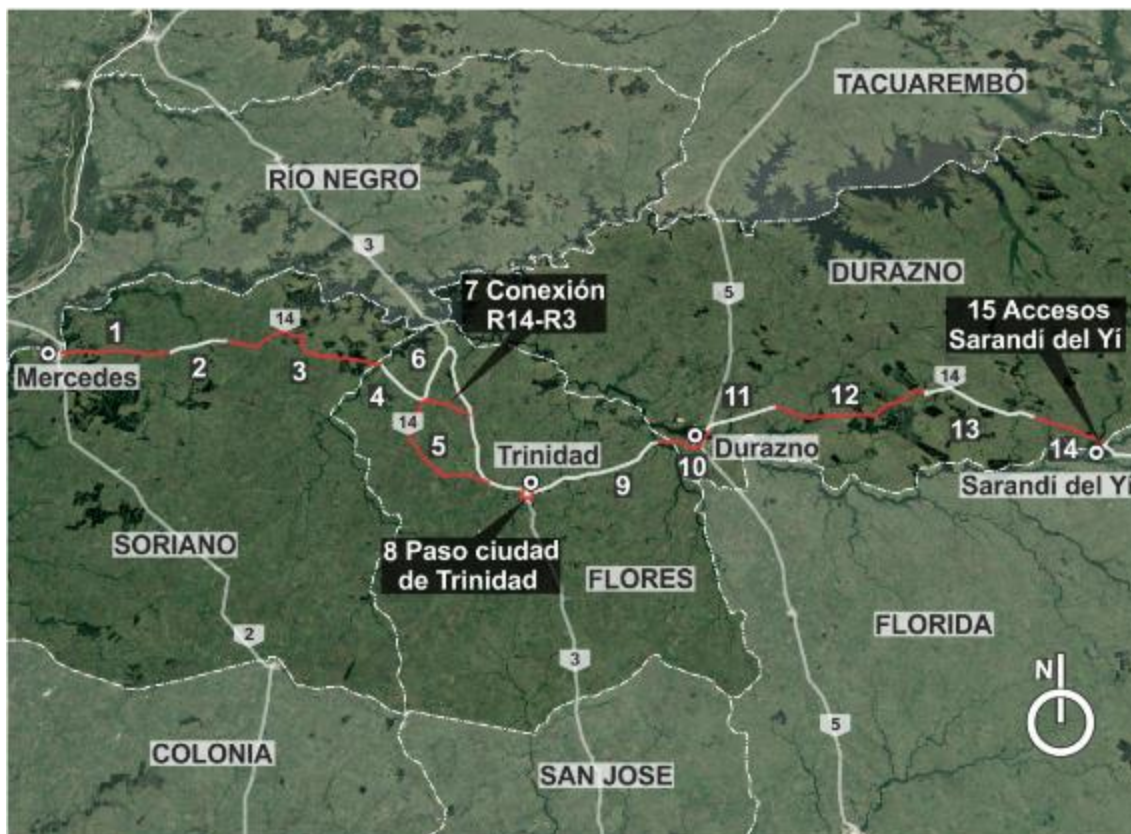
TACUAREMBÓ

RÍO NEGRO

3

DURAZNO

7 Conexión R14-R3

5

15 Accesos Sarandí del Yí

1

14

Mercedes

2

3

6

4

14

5

Trinidad

9

11

12

14

13

14

10

Durazno

Sarandí del Yi

SORIANO

8 Paso ciudad de Trinidad

FLORES

FLORIDA

2

3

5

N

COLONIA

SAN JOSE